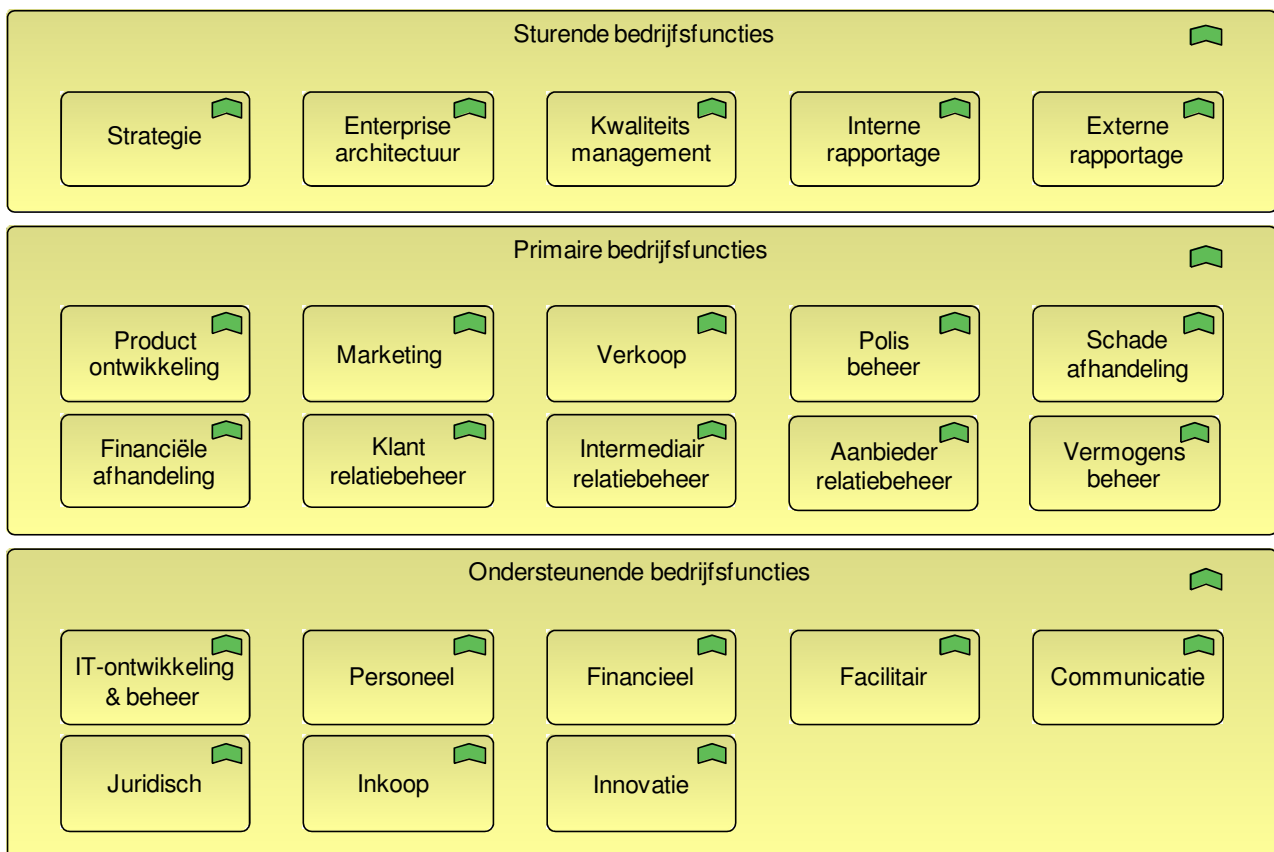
Sturende bedrijfsfuncties

Strategie

Enterprise architectuur

Kwaliteits management

Interne rapportage

Externe rapportage

Primaire bedrijfsfuncties

Product ontwikkeling

Marketing

Verkoop

Polis beheer

Schade afhandeling

Financiële afhandeling

Klant relatiebeheer

Intermediair relatiebeheer

Aanbieder relatiebeheer

Vermogens beheer

Ondersteunende bedrijfsfuncties

IT-ontwikkeling & beheer

Personeel

Financieel

Facilitair

Communicatie

Juridisch

Inkoop

Innovatie